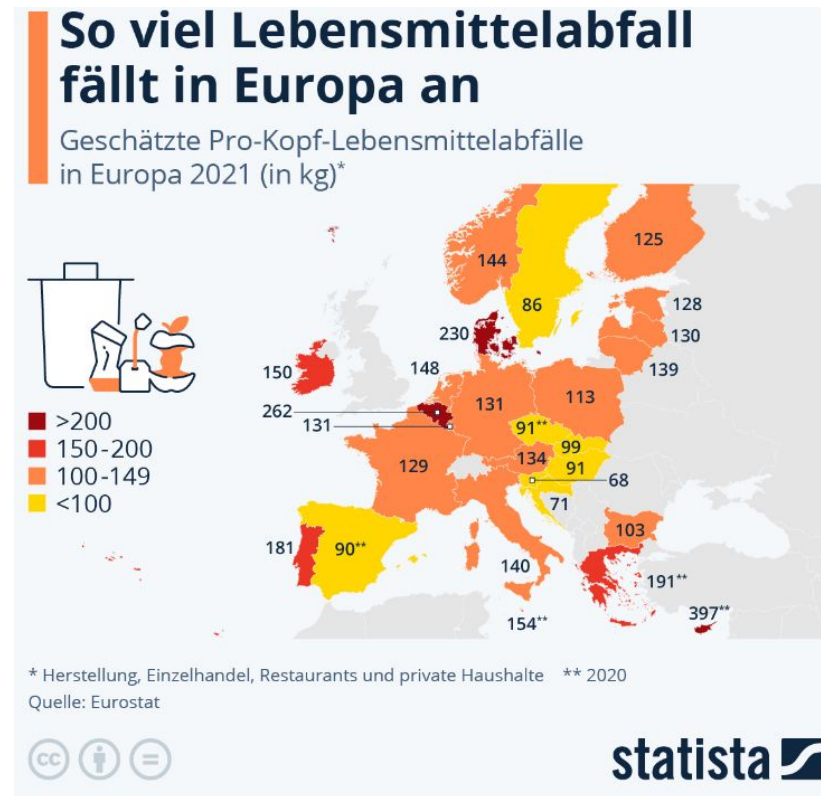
So viel Lebensmittelabfall fällt in Europa an

Geschätzte Pro-Kopf-Lebensmittelabfälle in Europa 2021 (in kg)*

>200
150-200
100-149
<100

144
86
125
128
130
139
230
150
148
262
131
131
113
91**
99
91
134
68
129
71
103
181
90**
140
191**
154**
397**

* Herstellung, Einzelhandel, Restaurants und private Haushalte ** 2020
Quelle: Eurostat

statista